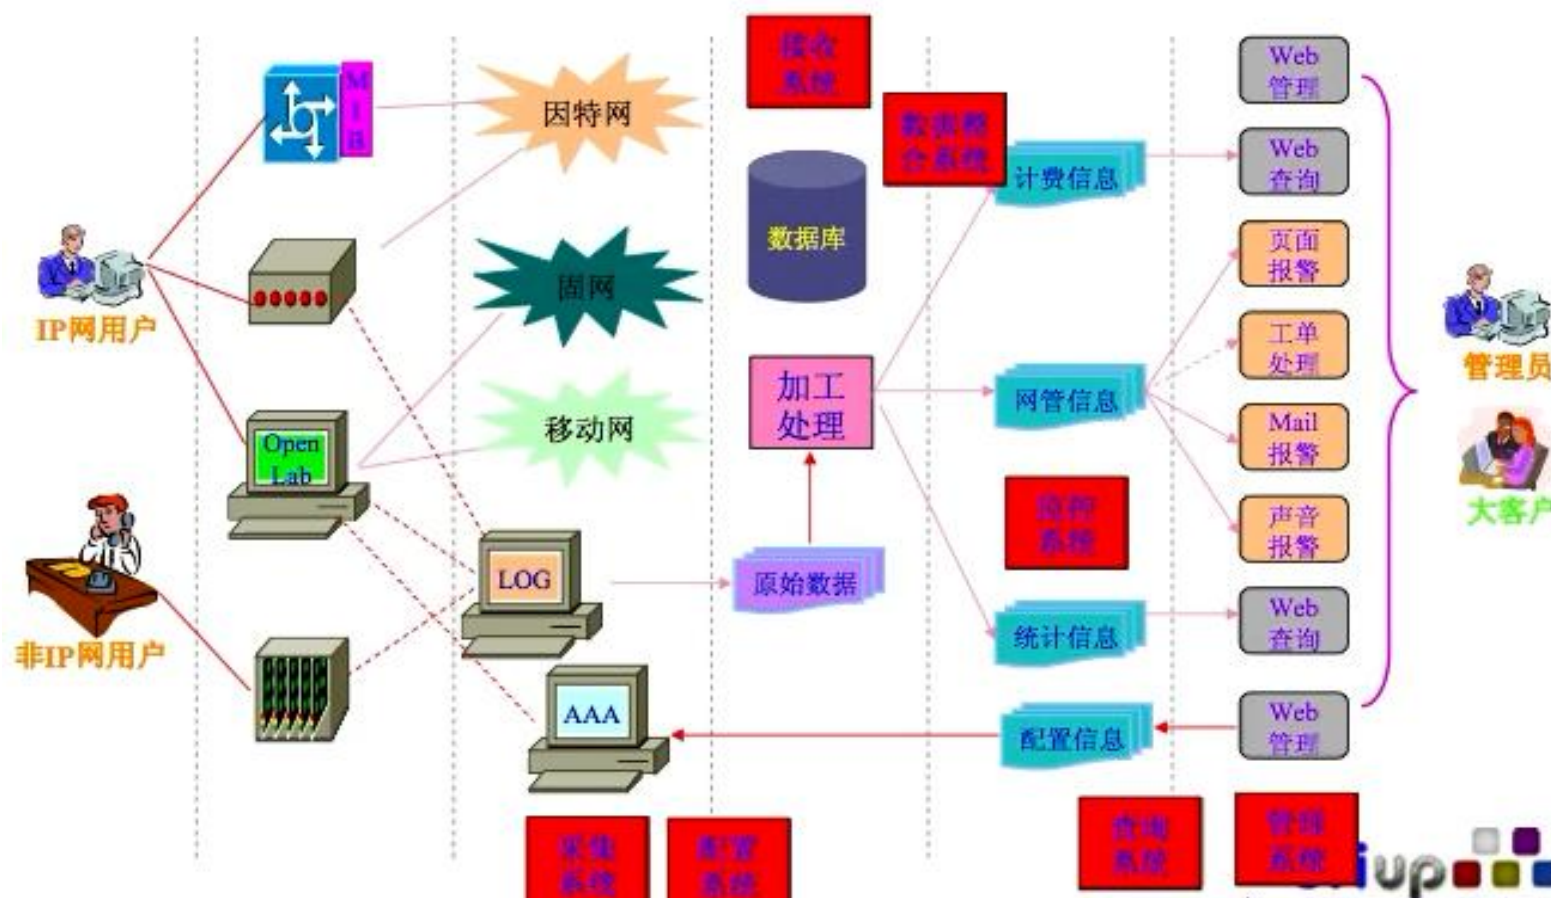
接收系统

MIB

因特网

数据整合系统

计费信息

Web管理

Web查询

页面报警

工单处理

Mail报警

声音报警

Web查询

Web管理

数据库

固网

移动网

IP网用户

非IP网用户

Open Lab

LOG

AAA

加工处理

网管信息

原始数据

应用系统

统计信息

配置信息

管理员

大客户

采集系统

配置系统

查询系统

管理系统

iup